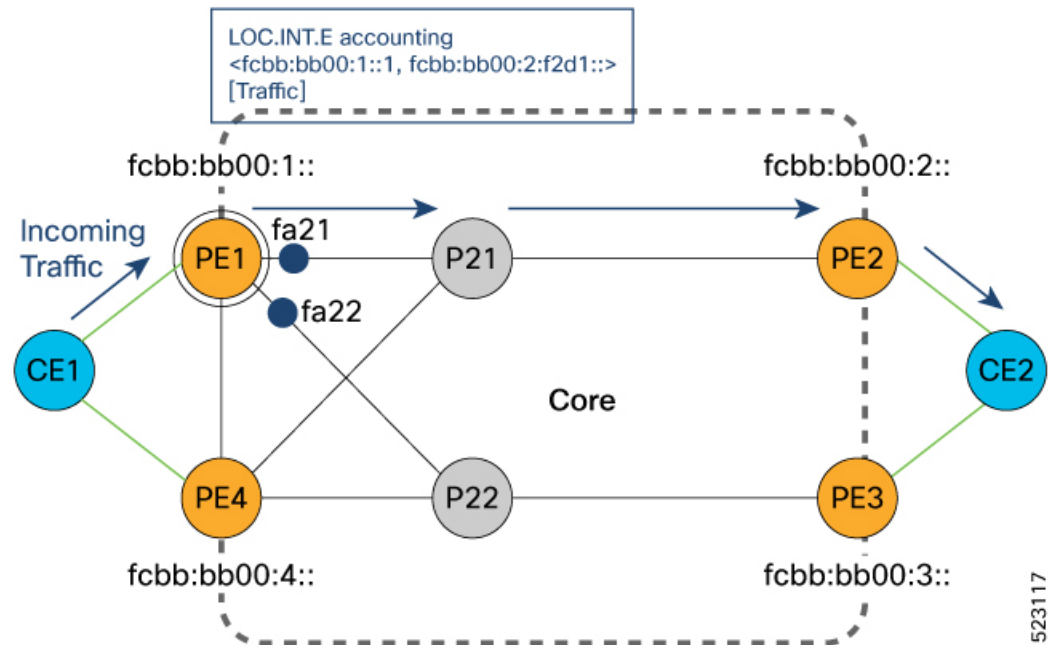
LOC.INT.E accounting
<fcbb:bb00:1::1, fcbb:bb00:2:f2d1::>
[Traffic]

fcbb:bb00:1::

fcbb:bb00:2::

Incoming Traffic

PE1

fa21

fa22

P21

PE2

CE1

Core

CE2

PE4

P22

PE3

fcbb:bb00:4::

fcbb:bb00:3::

523117